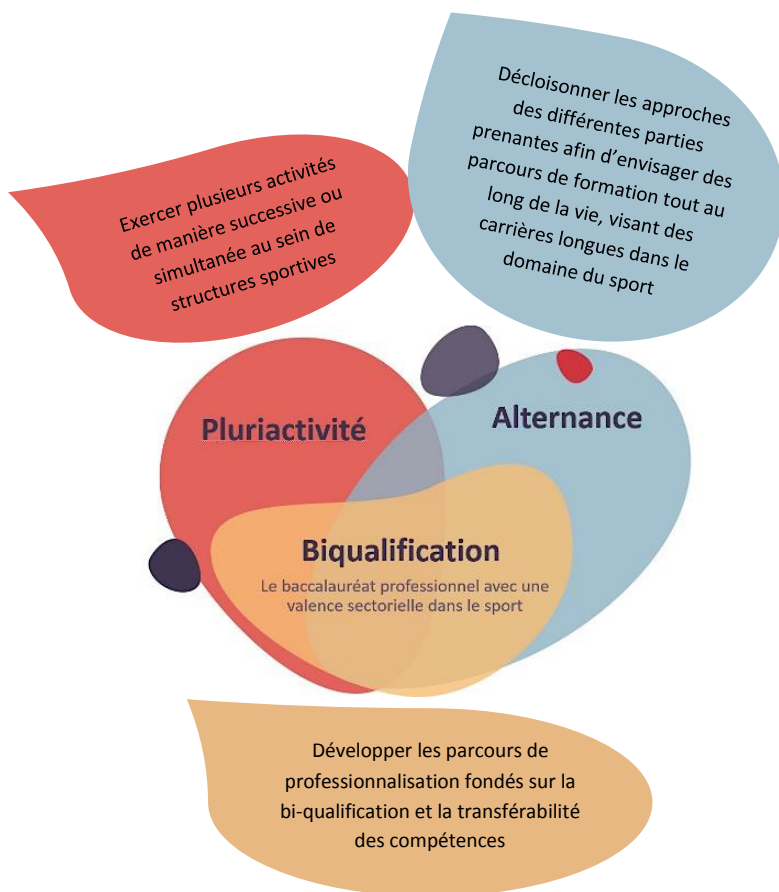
Exercer plusieurs activités de manière successive ou simultanée au sein de structures sportives

Décloisonner les approches des différentes parties prenantes afin d'envisager des parcours de formation tout au long de la vie, visant des carrières longues dans le domaine du sport

Pluriactivité

Alternance

Biqualification

Le baccalauréat professionnel avec une valence sectorielle dans le sport

Développer les parcours de professionnalisation fondés sur la bi-qualification et la transférabilité des compétences